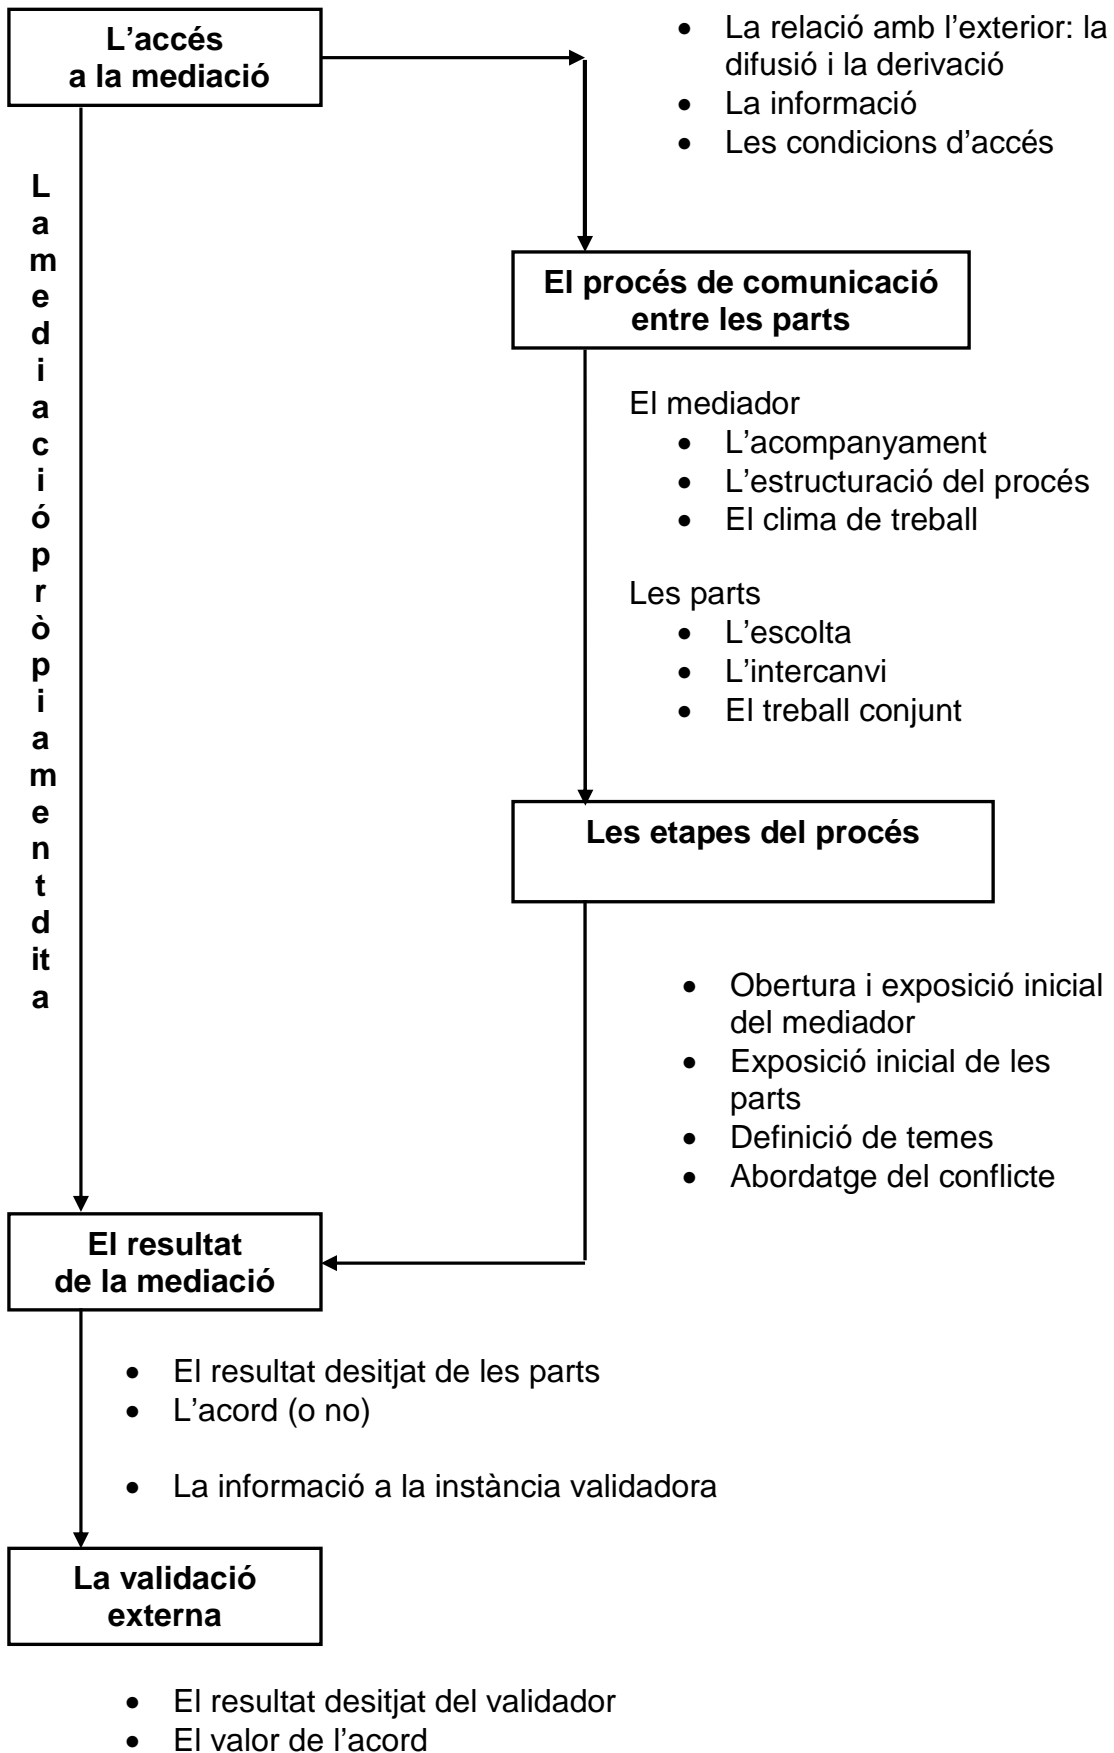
L'accés a la mediació

- La relació amb l'exterior: la difusió i la derivació
- La informació
- Les condicions d'accés

La mediació pròpiament dita

El procés de comunicació entre les parts

El mediador
- L'acompanyament
- L'estructuració del procés
- El clima de treball

Les parts
- L'escolta
- L'intercanvi
- El treball conjunt

Les etapes del procés

- Obertura i exposició inicial del mediador
- Exposició inicial de les parts
- Definició de temes
- Abordatge del conflicte

El resultat de la mediació

- El resultat desitjat de les parts
- L'acord (o no)

- La informació a la instància validadora

La validació externa

- El resultat desitjat del validador
- El valor de l'acord